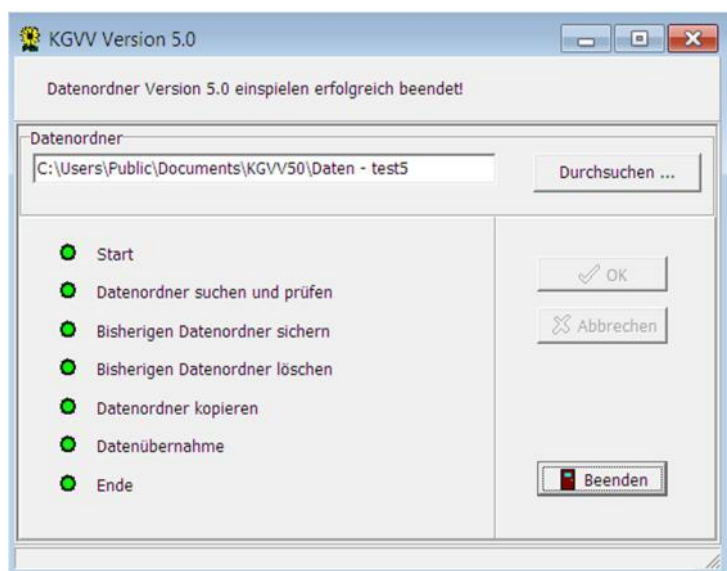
KGVV Version 5.0

Datenordner Version 5.0 einspielen erfolgreich beendet!

Datenordner

C:\Users\Public\Documents\KGVV50\Daten - test5

Durchsuchen ...

Start

Datenordner suchen und prüfen

Bisherigen Datenordner sichern

Bisherigen Datenordner löschen

Datenordner kopieren

Datenübernahme

Ende

OK

Abbrechen

Beenden